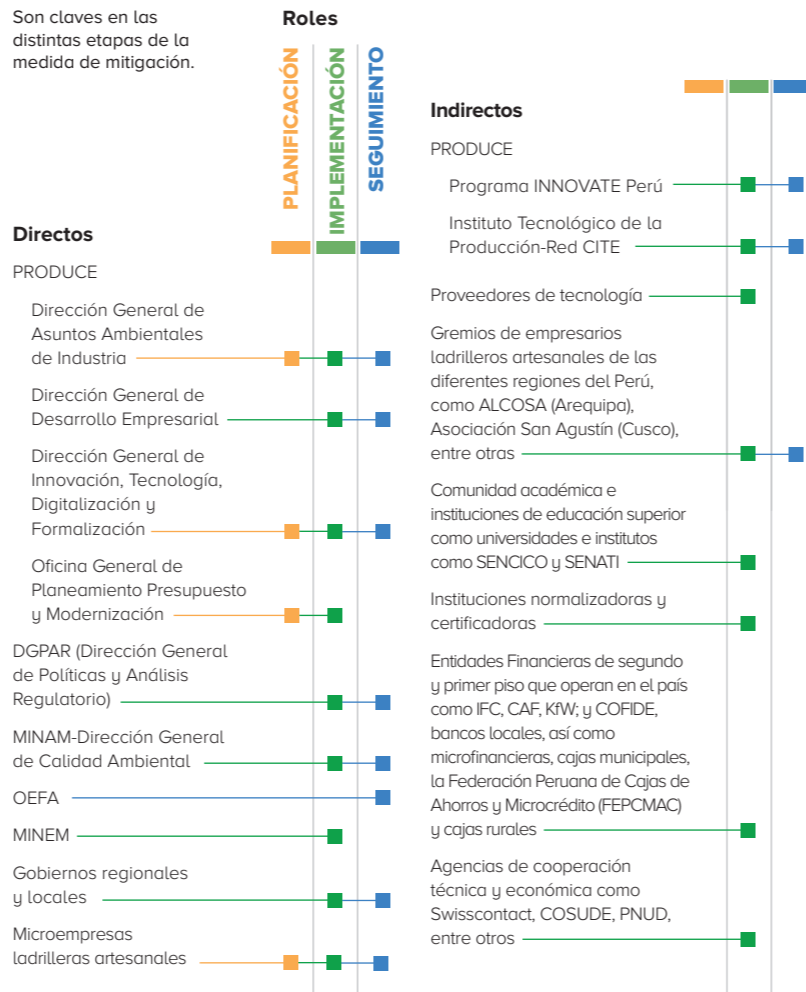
Son claves en las distintas etapas de la medida de mitigación.

Roles

PLANIFICACIÓN

IMPLEMENTACIÓN

SEGUIMIENTO

Directos

PRODUCE

Dirección General de Asuntos Ambientales de Industria

Dirección General de Desarrollo Empresarial

Dirección General de Innovación, Tecnología, Digitalización y Formalización

Oficina General de Planeamiento Presupuesto y Modernización

DGPAR (Dirección General de Políticas y Análisis Regulatorio)

MINAM-Dirección General de Calidad Ambiental

OEFA

MINEM

Gobiernos regionales y locales

Microempresas ladrilleras artesanales

Indirectos

PRODUCE

Programa INNOVATE Perú

Instituto Tecnológico de la Producción-Red CITE

Proveedores de tecnología

Gremios de empresarios ladrilleros artesanales de las diferentes regiones del Perú, como ALCOSA (Arequipa), Asociación San Agustín (Cusco), entre otros

Comunidad académica e instituciones de educación superior como universidades e institutos como SENCICO y SENATI

Instituciones normalizadoras y certificadoras

Entidades Financieras de segundo y primer piso que operan en el país como IFC, CAF, KfW; y COFIDE, bancos locales, así como microfinancieras, cajas municipales, la Federación Peruana de Cajas de Ahorros y Microcrédito (FEPCMAC) y cajas rurales

Agencias de cooperación técnica y económica como Swisscontact, COSUDE, PNUD, entre otros